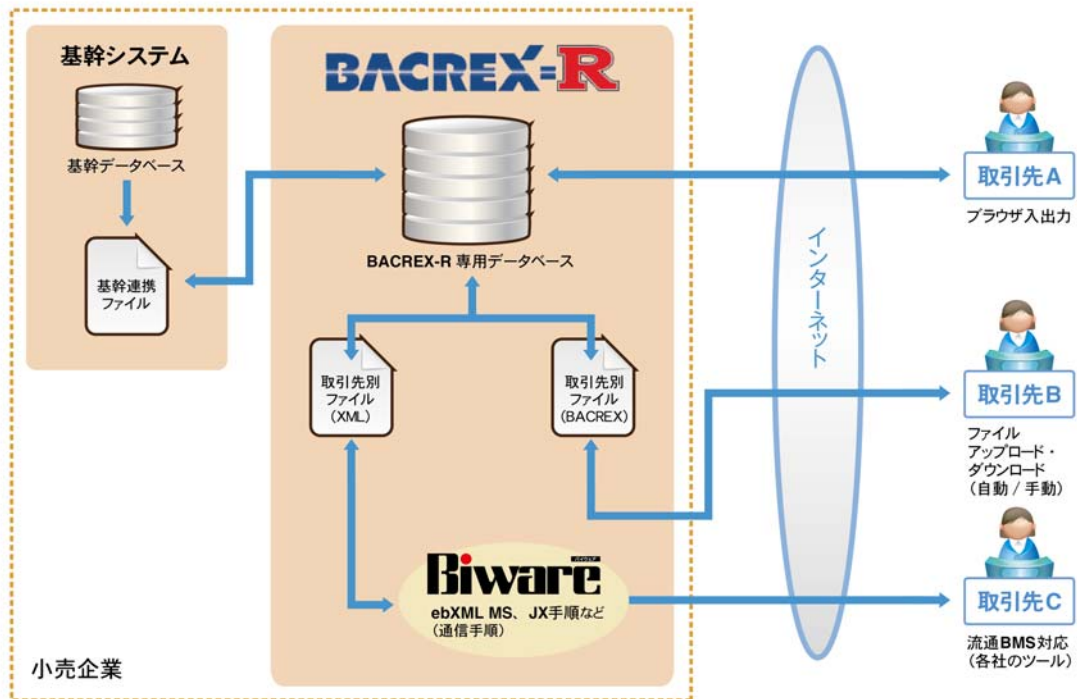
基幹システム

基幹データベース

基幹連携ファイル

BACREX=R

BACREX-R 専用データベース

取引先別ファイル（XML）

取引先別ファイル（BACREX）

Biware

ebXML MS、JX手順など（通信手順）

小売企業

インターネット

取引先A

ブラウザ入出力

取引先B

ファイルアップロード・ダウンロード（自動 / 手動）

取引先C

流通BMS対応（各社のツール）